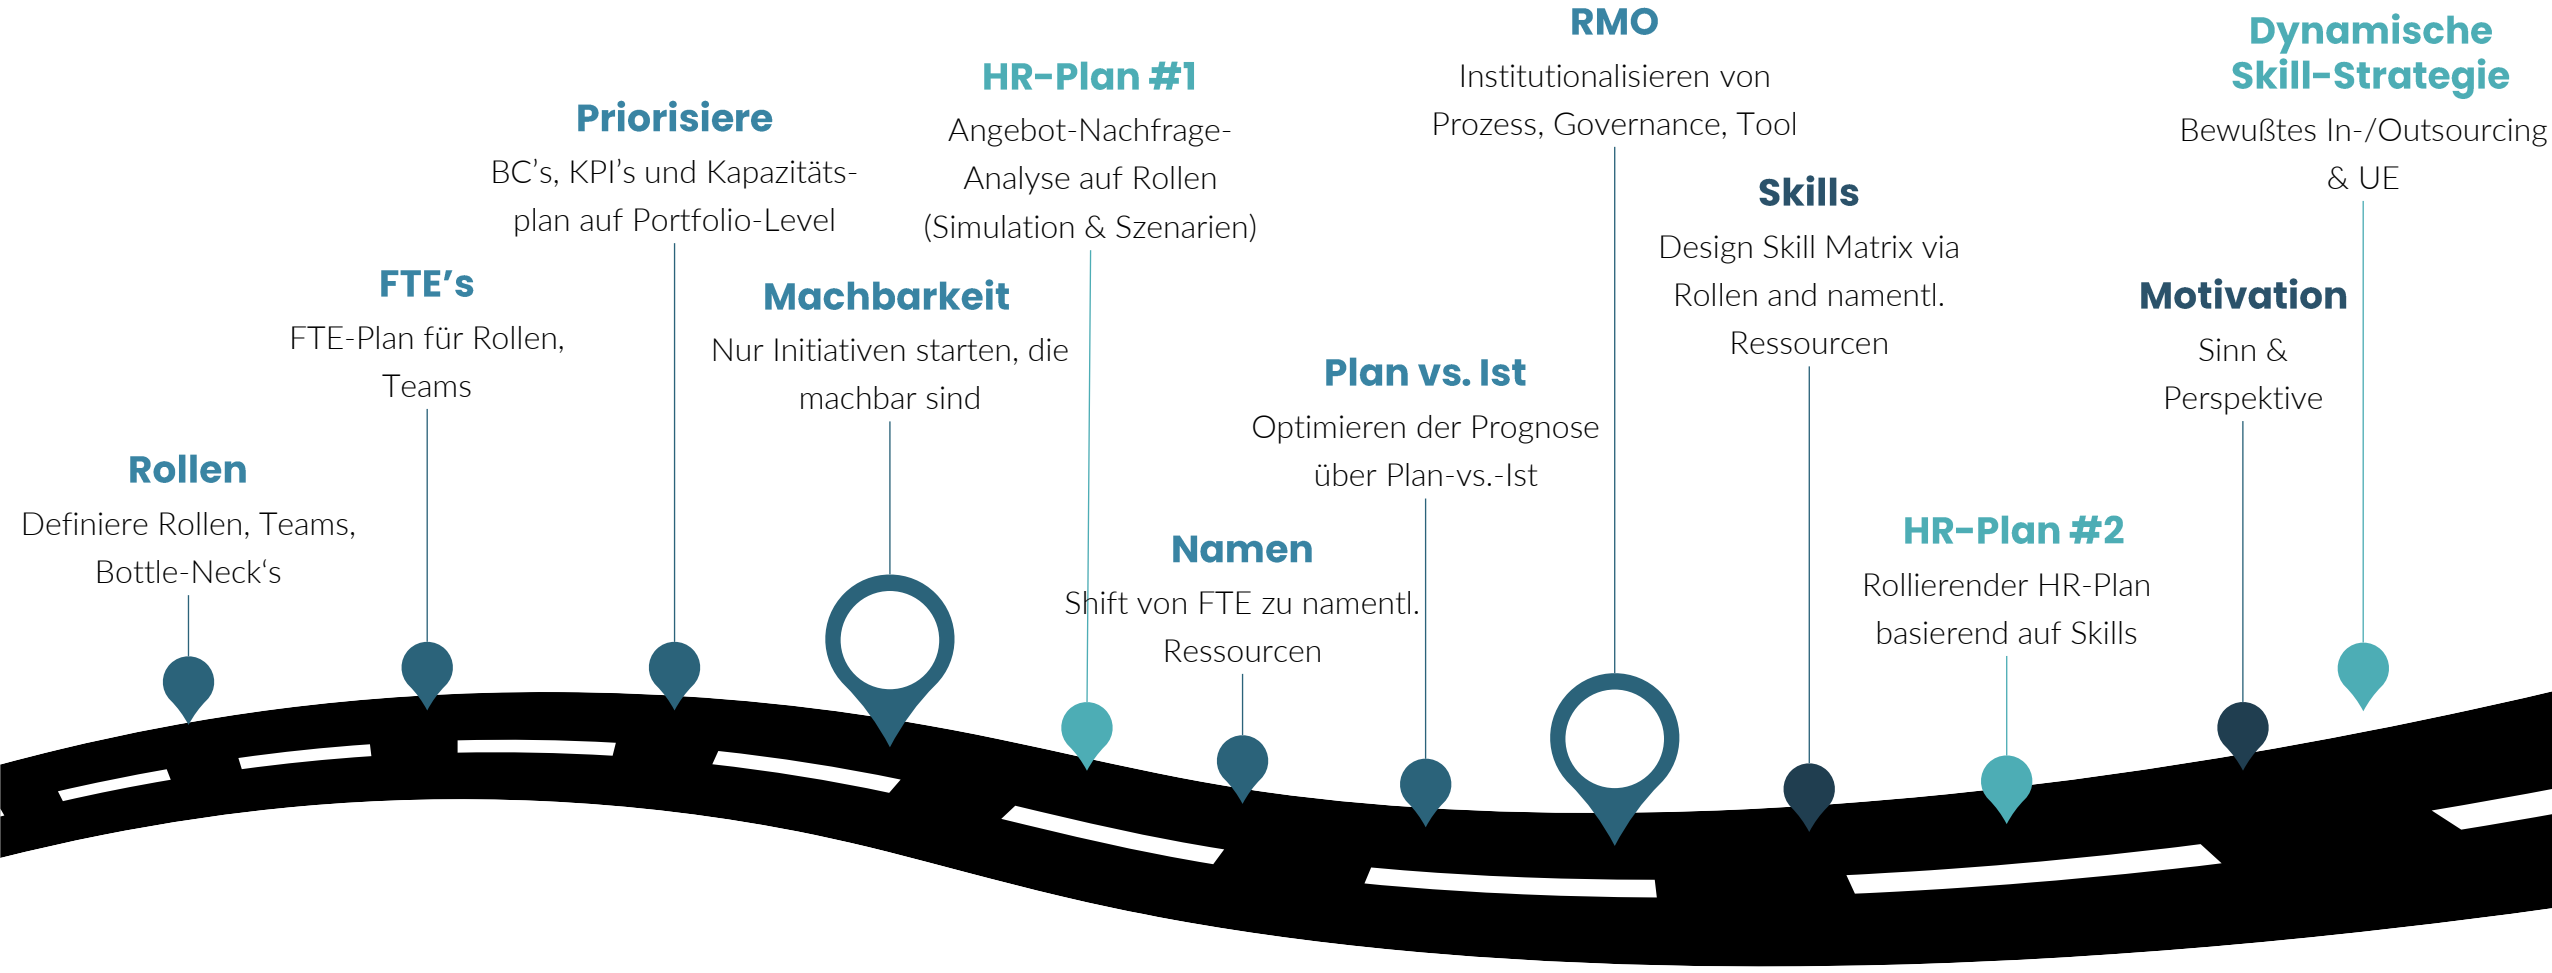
Rollen
Definiere Rollen, Teams, Bottle-Neck‘s

FTE’s
FTE-Plan für Rollen, Teams

Priorisiere
BC’s, KPI’s und Kapazitätsplan auf Portfolio-Level

Machbarkeit
Nur Initiativen starten, die machbar sind

HR-Plan #1
Angebot-Nachfrage-Analyse auf Rollen (Simulation & Szenarien)

Namen
Shift von FTE zu namentl. Ressourcen

Plan vs. Ist
Optimieren der Prognose über Plan-vs.-Ist

RMO
Institutionalisieren von Prozess, Governance, Tool

Skills
Design Skill Matrix via Rollen and namentl. Ressourcen

HR-Plan #2
Rollierender HR-Plan basierend auf Skills

Motivation
Sinn & Perspektive

Dynamische Skill-Strategie
Bewußtes In-/Outsourcing & UE